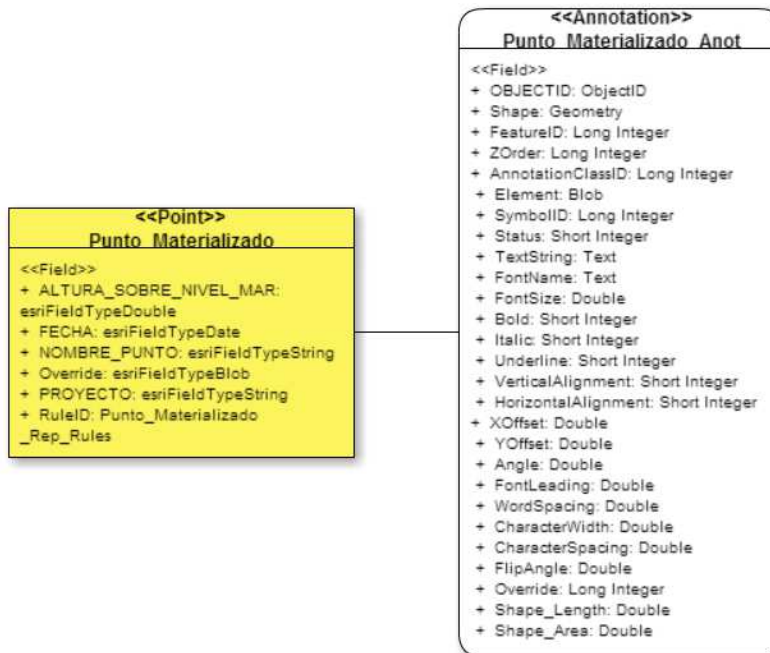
<<Point>>
Punto_Materializado

<<Field>>
+ ALTURA_SOBRE_NIVEL_MAR: esriFieldTypeDouble
+ FECHA: esriFieldTypeDate
+ NOMBRE_PUNTO: esriFieldTypeString
+ Override: esriFieldTypeBlob
+ PROYECTO: esriFieldTypeString
+ RuleID: Punto_Materializado _Rep_Rules

<<Annotation>>
Punto_Materializado_Anot

<<Field>>
+ OBJECTID: ObjectID
+ Shape: Geometry
+ FeatureID: Long Integer
+ ZOrder: Long Integer
+ AnnotationClassID: Long Integer
+ Element: Blob
+ SymbolID: Long Integer
+ Status: Short Integer
+ TextString: Text
+ FontName: Text
+ FontSize: Double
+ Bold: Short Integer
+ Italic: Short Integer
+ Underline: Short Integer
+ VerticalAlignment: Short Integer
+ HorizontalAlignment: Short Integer
+ XOffset: Double
+ YOffset: Double
+ Angle: Double
+ FontLeading: Double
+ WordSpacing: Double
+ CharacterWidth: Double
+ CharacterSpacing: Double
+ FlipAngle: Double
+ Override: Long Integer
+ Shape_Length: Double
+ Shape_Area: Double